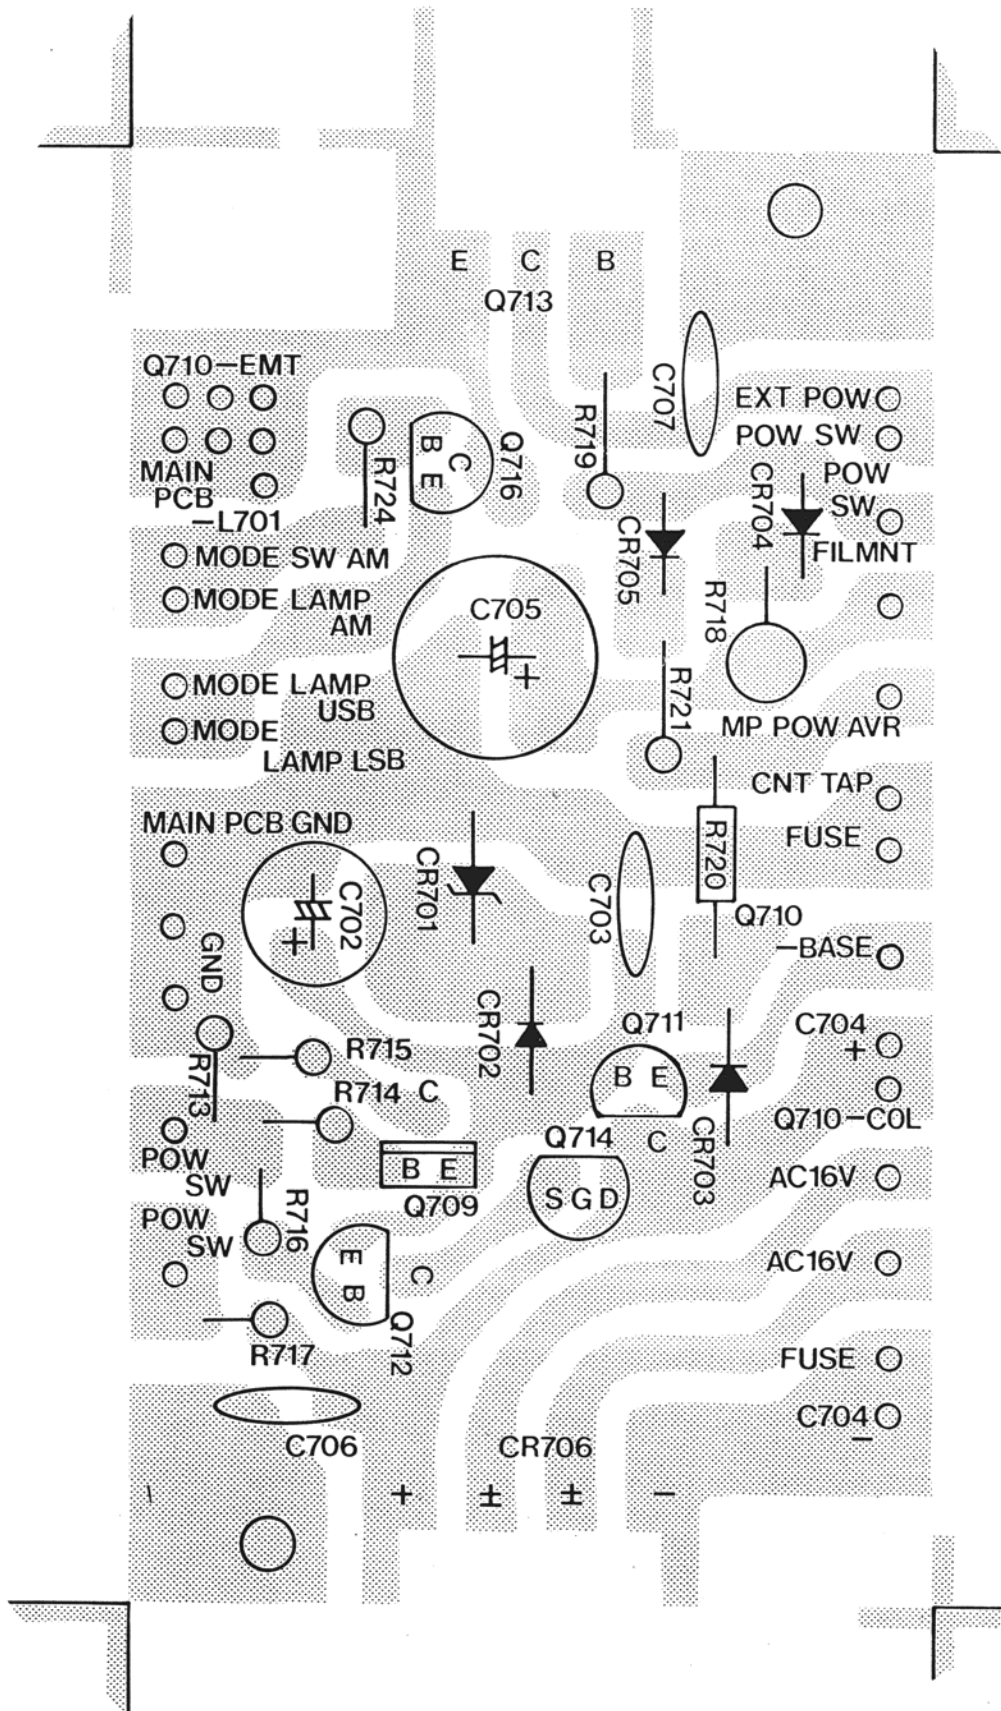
E C B
Q713

Q710−EMT
MAIN PCB
−L701
MODE SW AM
MODE LAMP AM
MODE LAMP USB
MODE LAMP LSB

R724
C B E
Q716
R719
C707
EXT POW
POW SW
CR704
POW SW
FILMNT
CR705
C705
+
R718
R721
MP POW AVR
CNT TAP
FUSE
R720
Q710 −BASE

MAIN PCB GND
C702
+
CR701
C703
GND
CR702
Q711
B E
C
C704 +
R713
R715
R714 C
CR703
Q710−COL
Q714
POW SW
B E
Q709
S G D
AC16V
POW SW
R716
E B
C
AC16V
Q712
R717
FUSE
C704 −
C706
CR706
+ ± ± −